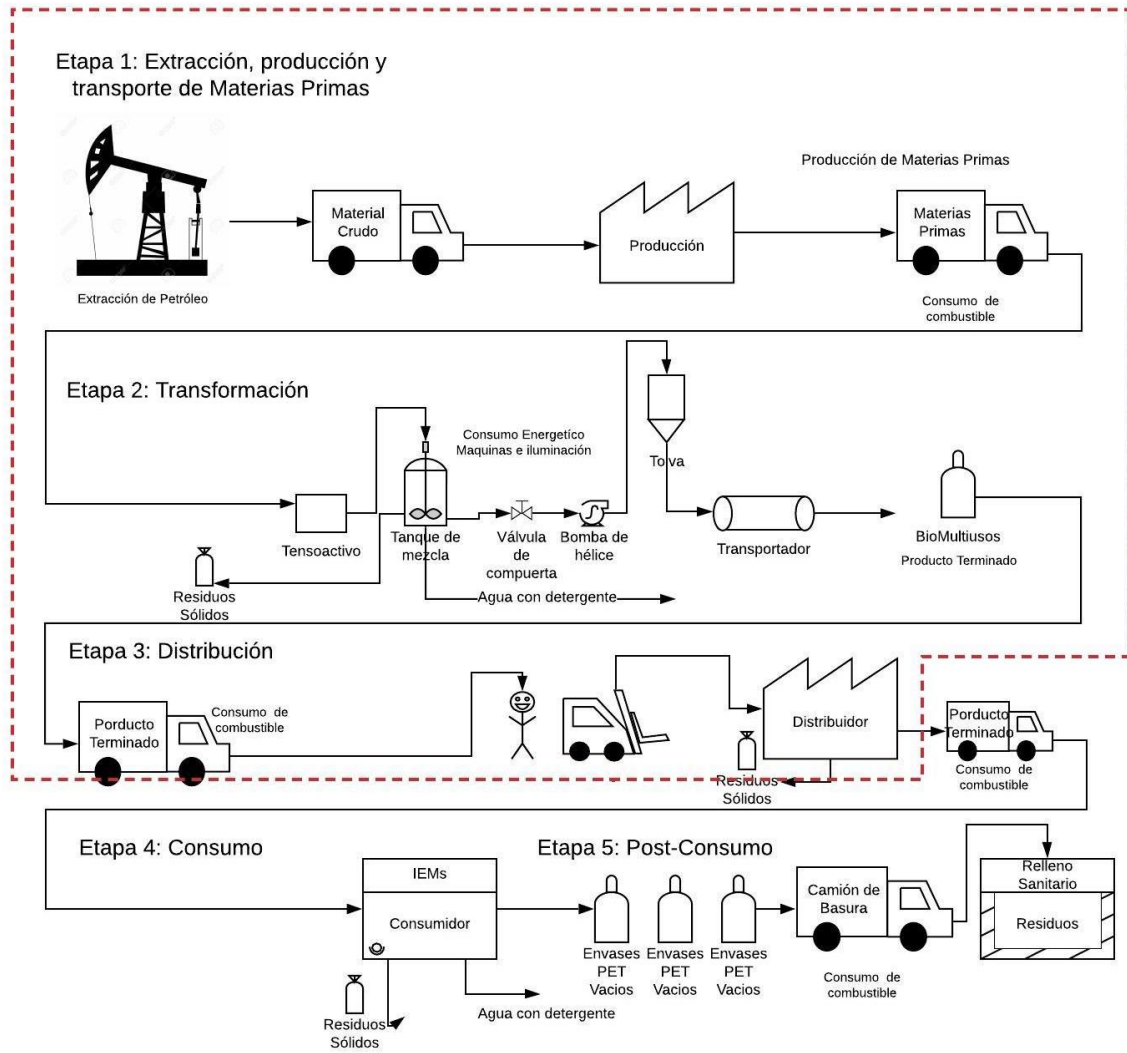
Etapa 1: Extracción, producción y transporte de Materias Primas

Extracción de Petróleo

Material Crudo

Producción

Producción de Materias Primas

Materias Primas

Consumo de combustible

Etapa 2: Transformación

Consumo Energetíco Maquinas e iluminación

Tolva

Tensoactivo

Tanque de mezcla

Válvula de compuerta

Bomba de hélice

Transportador

BioMultiusos

Producto Terminado

Residuos Sólidos

Agua con detergente

Etapa 3: Distribución

Porducto Terminado

Consumo de combustible

Distribuidor

Residuos Sólidos

Porducto Terminado

Consumo de combustible

Etapa 4: Consumo

IEMs

Consumidor

Residuos Sólidos

Agua con detergente

Etapa 5: Post-Consumo

Envases PET Vacios

Envases PET Vacios

Envases PET Vacios

Camión de Basura

Consumo de combustible

Relleno Sanitario

Residuos